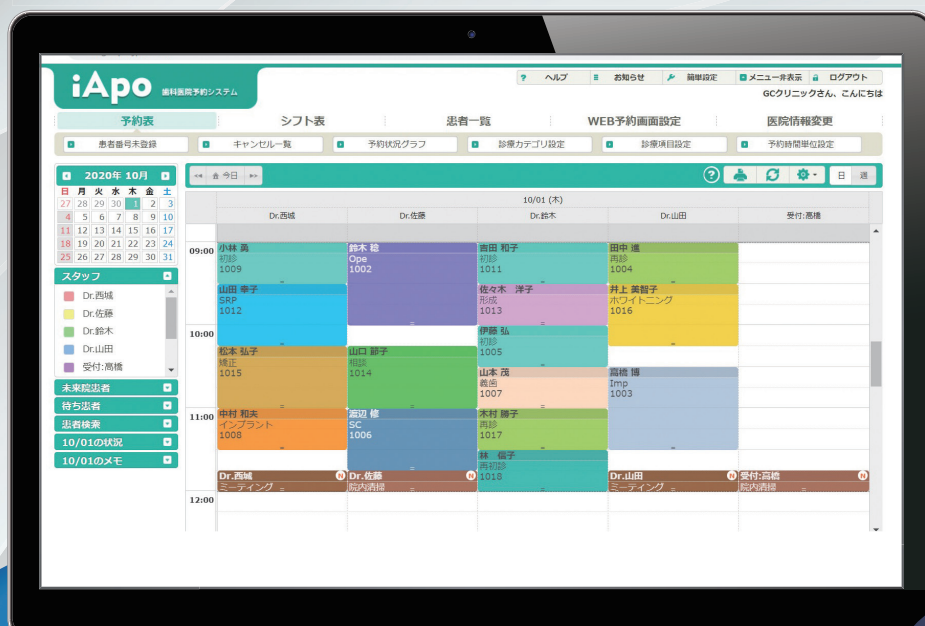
iApo 歯科医院予約システム

? ヘルプ　お知らせ　簡単設定　メニュー非表示　ログアウト

GCクリニックさん、こんにちは

予約表　シフト表　患者一覧　WEB予約画面設定　医院情報変更

患者番号未登録　キャンセル一覧　予約状況グラフ　診療カテゴリ設定　診療項目設定　予約時間単位設定

2020年 10月

| 日 | 月 | 火 | 水 | 木 | 金 | 土 |
|---|---|---|---|---|---|---|
| 27 | 28 | 29 | 30 | 1 | 2 | 3 |
| 4 | 5 | 6 | 7 | 8 | 9 | 10 |
| 11 | 12 | 13 | 14 | 15 | 16 | 17 |
| 18 | 19 | 20 | 21 | 22 | 23 | 24 |
| 25 | 26 | 27 | 28 | 29 | 30 | 31 |

スタッフ
Dr.西城
Dr.佐藤
Dr.鈴木
Dr.山田
受付:高橋

未来院患者
待ち患者
患者検索
10/01の状況
10/01のメモ

今日　日　週

10/01 (木)

Dr.西城　Dr.佐藤　Dr.鈴木　Dr.山田　受付:高橋

09:00
小林 勇 初診 1009
鈴木 稔 Ope 1002
吉田 和子 初診 1011
田中 進 再診 1004
山田 幸子 SRP 1012
佐々木 洋子 形成 1013
井上 美智子 ホワイトニング 1016

10:00
伊藤 弘 初診 1005
松本 弘子 矯正 1015
山口 節子 相談 1014
山本 茂 義歯 1007
高橋 博 Imp 1003

11:00
中村 和夫 インプラント 1008
渡辺 修 SC 1006
木村 睦子 再診 1017
林 信子 再初診 1018

Dr.西城 ミーティング
Dr.佐藤 院内清掃
Dr.山田 ミーティング
受付:高橋 院内清掃

12:00